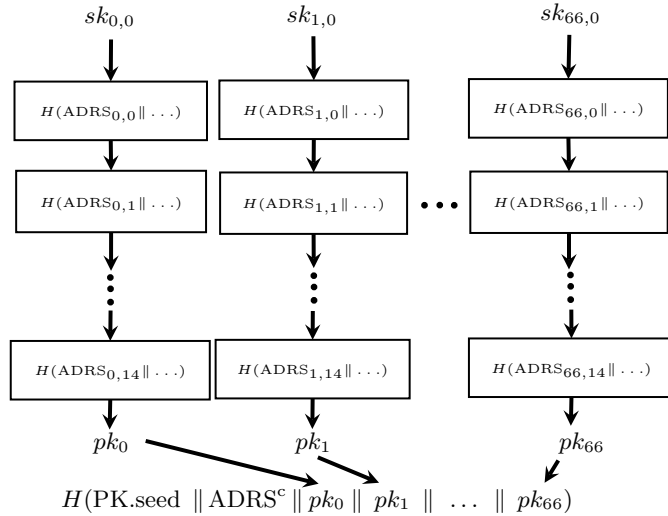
$sk_{0,0}$ $sk_{1,0}$ $sk_{66,0}$

$H(\text{ADRS}_{0,0} \| \ldots)$ $H(\text{ADRS}_{1,0} \| \ldots)$ $H(\text{ADRS}_{66,0} \| \ldots)$

$H(\text{ADRS}_{0,1} \| \ldots)$ $H(\text{ADRS}_{1,1} \| \ldots)$ $\cdots$ $H(\text{ADRS}_{66,1} \| \ldots)$

$H(\text{ADRS}_{0,14} \| \ldots)$ $H(\text{ADRS}_{1,14} \| \ldots)$ $H(\text{ADRS}_{66,14} \| \ldots)$

$pk_0$ $pk_1$ $pk_{66}$

$H(\text{PK.seed} \| \text{ADRS}^{\text{c}} \| pk_0 \| pk_1 \| \ldots \| pk_{66})$